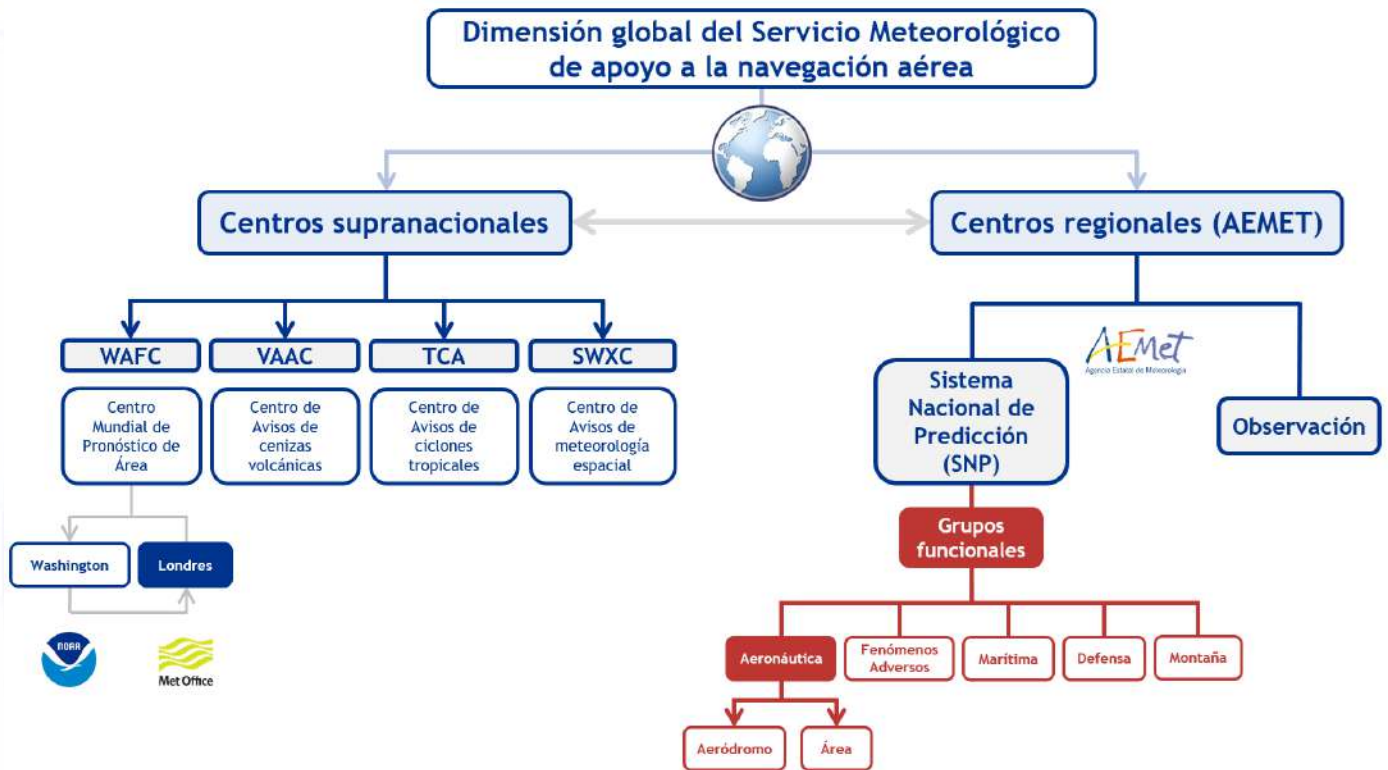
Dimensión global del Servicio Meteorológico de apoyo a la navegación aérea

Centros supranacionales

Centros regionales (AEMET)

WAFC

VAAC

TCA

SWXC

Centro Mundial de Pronóstico de Área

Centro de Avisos de cenizas volcánicas

Centro de Avisos de ciclones tropicales

Centro de Avisos de meteorología espacial

Washington

Londres

NOAA

Met Office

AEMet
Agencia Estatal de Meteorología

Sistema Nacional de Predicción (SNP)

Observación

Grupos funcionales

Aeronáutica

Fenómenos Adversos

Marítima

Defensa

Montaña

Aeródromo

Área